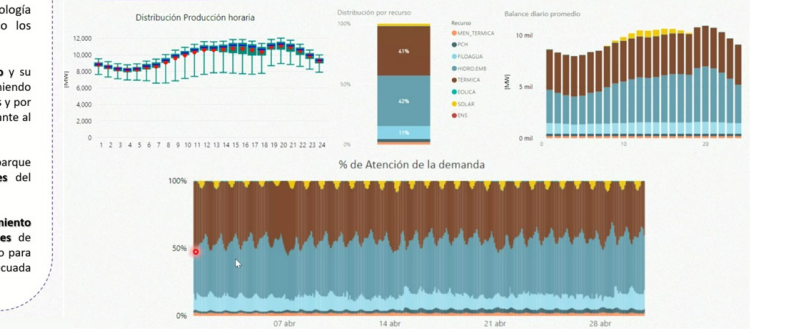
ología
o los

o y su
iendo
s y por
nte al

parque
es del

miento
es de
o para
cuada

Distribución Producción horaria

12,000
10,000
8,000
6,000
4,000
2,000
0

[MW]

1 2 3 4 5 6 7 8 9 10 11 12 13 14 15 16 17 18 19 20 21 22 23 24

Distribución por recurso

100%
50%
0%

61%
62%
11%

Recurso
MEN_TERMICA
PCH
FILOAGUA
HIDRO.EMB
TERMICA
EOLICA
SOLAR
ENS

Balance diario promedio

10 mil
5 mil
0 mil

[MW]

0 10 20

% de Atención de la demanda

100%
50%
0%

07 abr
14 abr
21 abr
28 abr